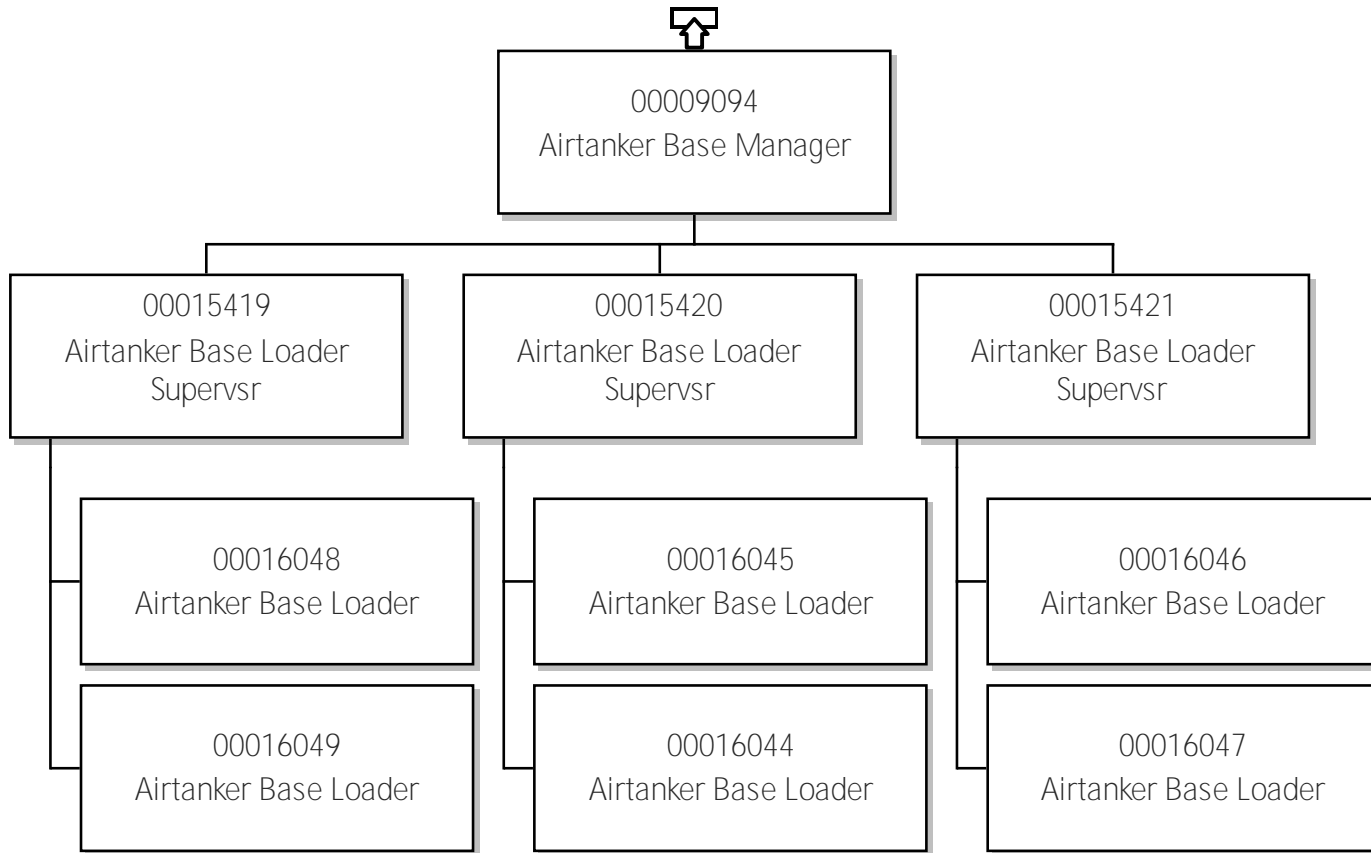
00009094
Airtanker Base Manager

00015419
Airtanker Base Loader Supervsr

00016048
Airtanker Base Loader

00016049
Airtanker Base Loader

00015420
Airtanker Base Loader Supervsr

00016045
Airtanker Base Loader

00016044
Airtanker Base Loader

00015421
Airtanker Base Loader Supervsr

00016046
Airtanker Base Loader

00016047
Airtanker Base Loader